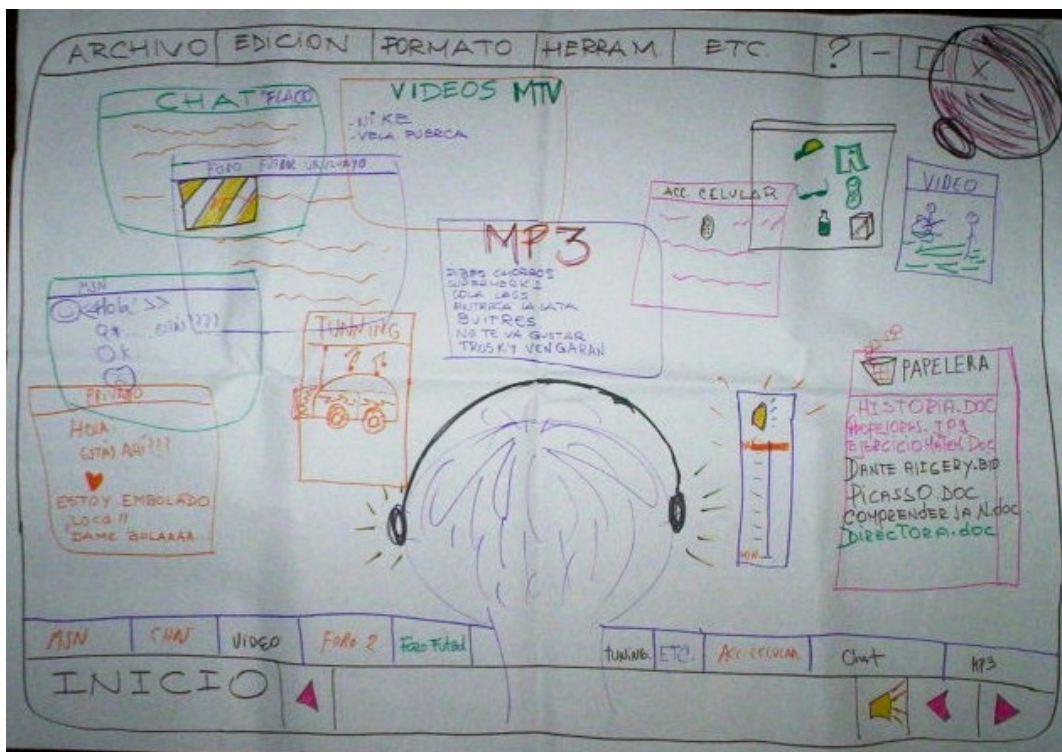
ARCHIVO | EDICION | FORMATO | HERRAM. | ETC. | ? | - | □ | X

CHAT "FLACO"

VIDEOS MTV
-NIKE
-VELA PUERCA

FORO FUTBOL URUGUAYO

ACC. CELULAR

VIDEO

MP3
PIBES CHORROS
SUPERHORKS
COLA LOCS
BUTECA LA LATA
BUITRES
NO TE VA GUSTAR
TROSKY VENGARAN

MSN
Hola >>
Q... estás???
Ok

TUNNING

PRIVADO
HOLA
ESTAS AHÍ???
ESTOY EMBOLADO
¡LOCO!!
DAME BOLAAAA

PAPELERA
HISTORIA.DOC
PROFESORES.JPG
EJERCICIO MATEM.DOC
DANTE ALIGERY.BIO
PICASSO.DOC
COMPRENDER LA N.DOC
DIRECTORA.doc

MSN | CHAT | VIDEO | FORO 2 | Foro Futbol | TUNING | ETC. | ACC. CELULAR | Chat | MP3

INICIO